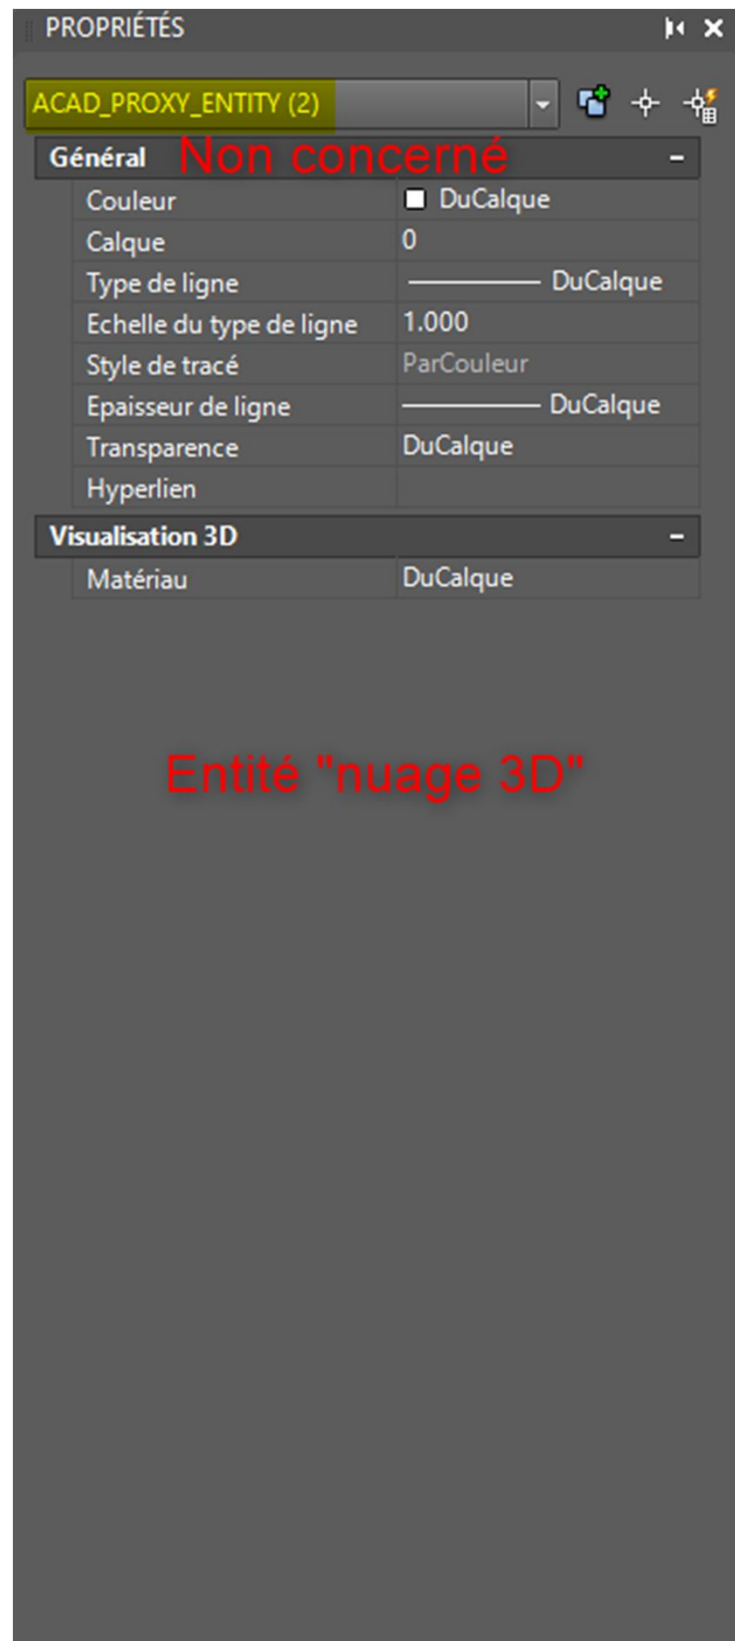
PROPRIÉTÉS

ACAD_PROXY_ENTITY (2)

Général Non concerné

| | |
|---|---|
| Couleur | DuCalque |
| Calque | 0 |
| Type de ligne | DuCalque |
| Echelle du type de ligne | 1.000 |
| Style de tracé | ParCouleur |
| Epaisseur de ligne | DuCalque |
| Transparence | DuCalque |
| Hyperlien | |

Visualisation 3D

| | |
|---|---|
| Matériau | DuCalque |

Entité "nuage 3D"